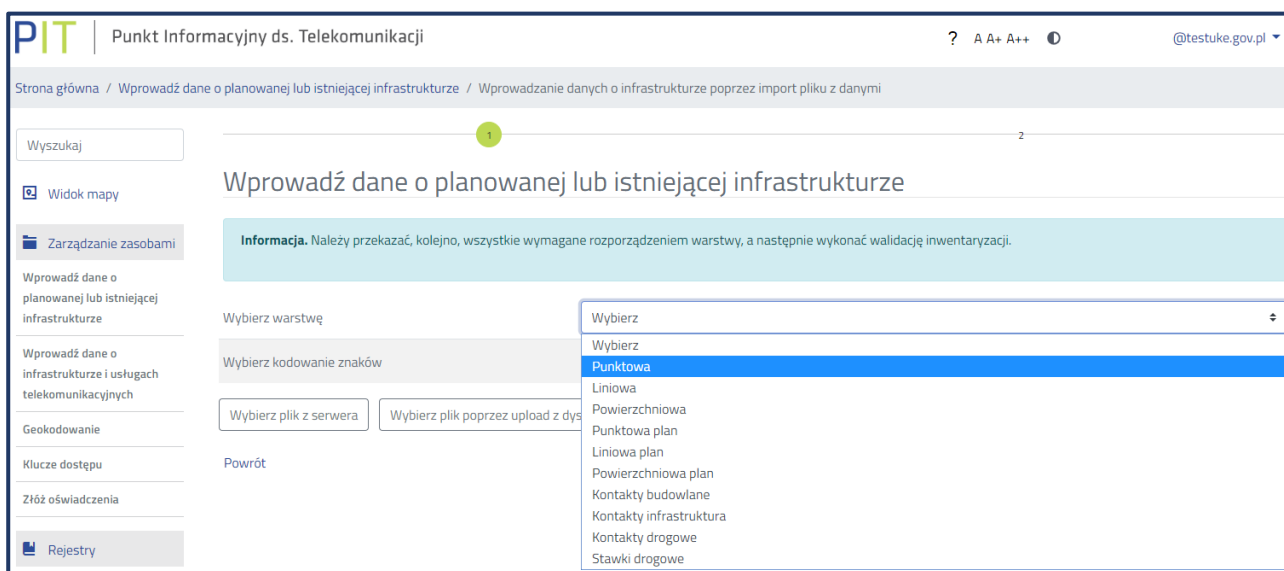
PIT Punkt Informacyjny ds. Telekomunikacji

? A A+ A++ @testuke.gov.pl

Strona główna / Wprowadź dane o planowanej lub istniejącej infrastrukturze / Wprowadzanie danych o infrastrukturze poprzez import pliku z danymi

Wyszukaj

Widok mapy

Zarządzanie zasobami

Wprowadź dane o planowanej lub istniejącej infrastrukturze

Wprowadź dane o infrastrukturze i usługach telekomunikacyjnych

Geokodowanie

Klucze dostępu

Złóż oświadczenia

Rejestry

1

2

Wprowadź dane o planowanej lub istniejącej infrastrukturze

**Informacja.** Należy przekazać, kolejno, wszystkie wymagane rozporządzeniem warstwy, a następnie wykonać walidację inwentaryzacji.

Wybierz warstwę

Wybierz

Wybierz kodowanie znaków

Wybierz
Punktowa
Liniowa
Powierzchniowa
Punktowa plan
Liniowa plan
Powierzchniowa plan
Kontakty budowlane
Kontakty infrastruktura
Kontakty drogowe
Stawki drogowe

Wybierz plik z serwera

Wybierz plik poprzez upload z dys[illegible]

Powrót